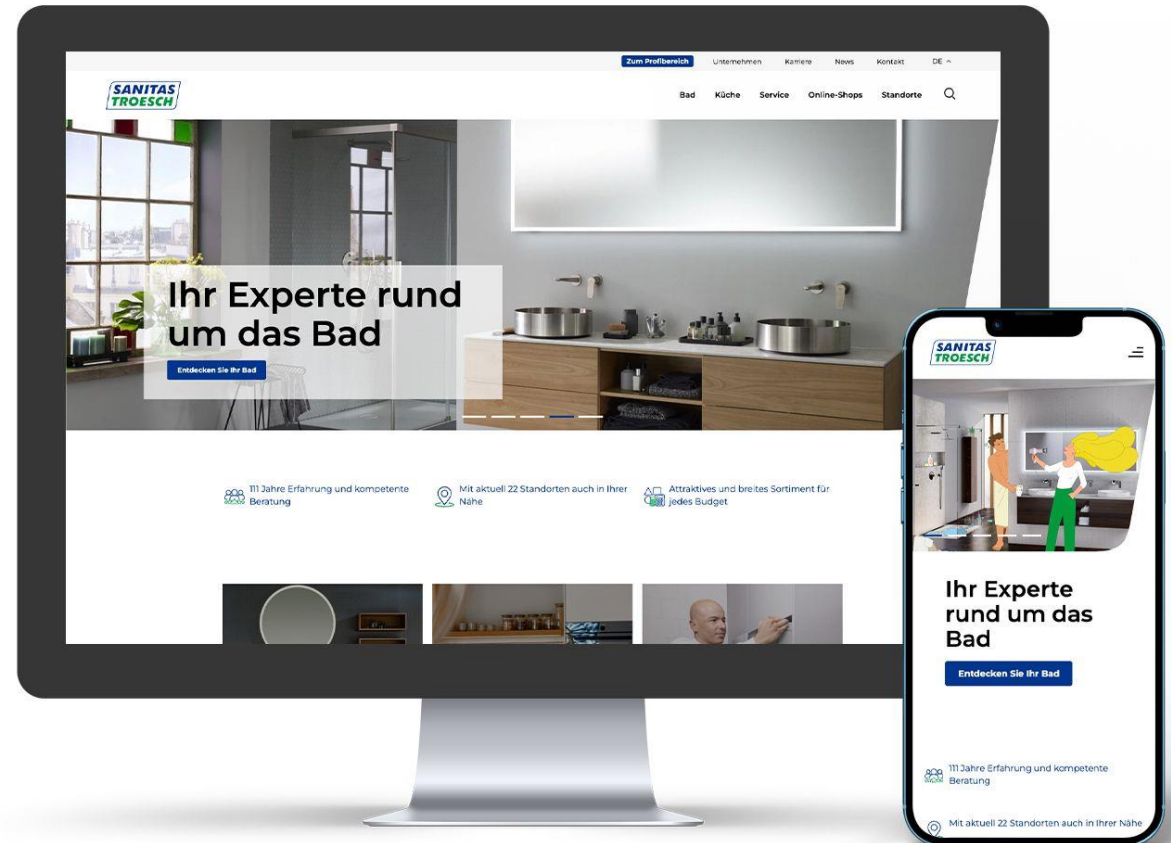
Zum Profibereich Unternehmen Karriere News Kontakt DE

SANITAS TROESCH

Bad Küche Service Online-Shops Standorte

Ihr Experte rund um das Bad

Entdecken Sie Ihr Bad

111 Jahre Erfahrung und kompetente Beratung

Mit aktuell 22 Standorten auch in Ihrer Nähe

Attraktives und breites Sortiment für jedes Budget

SANITAS TROESCH

Ihr Experte rund um das Bad

Entdecken Sie Ihr Bad

111 Jahre Erfahrung und kompetente Beratung

Mit aktuell 22 Standorten auch in Ihrer Nähe